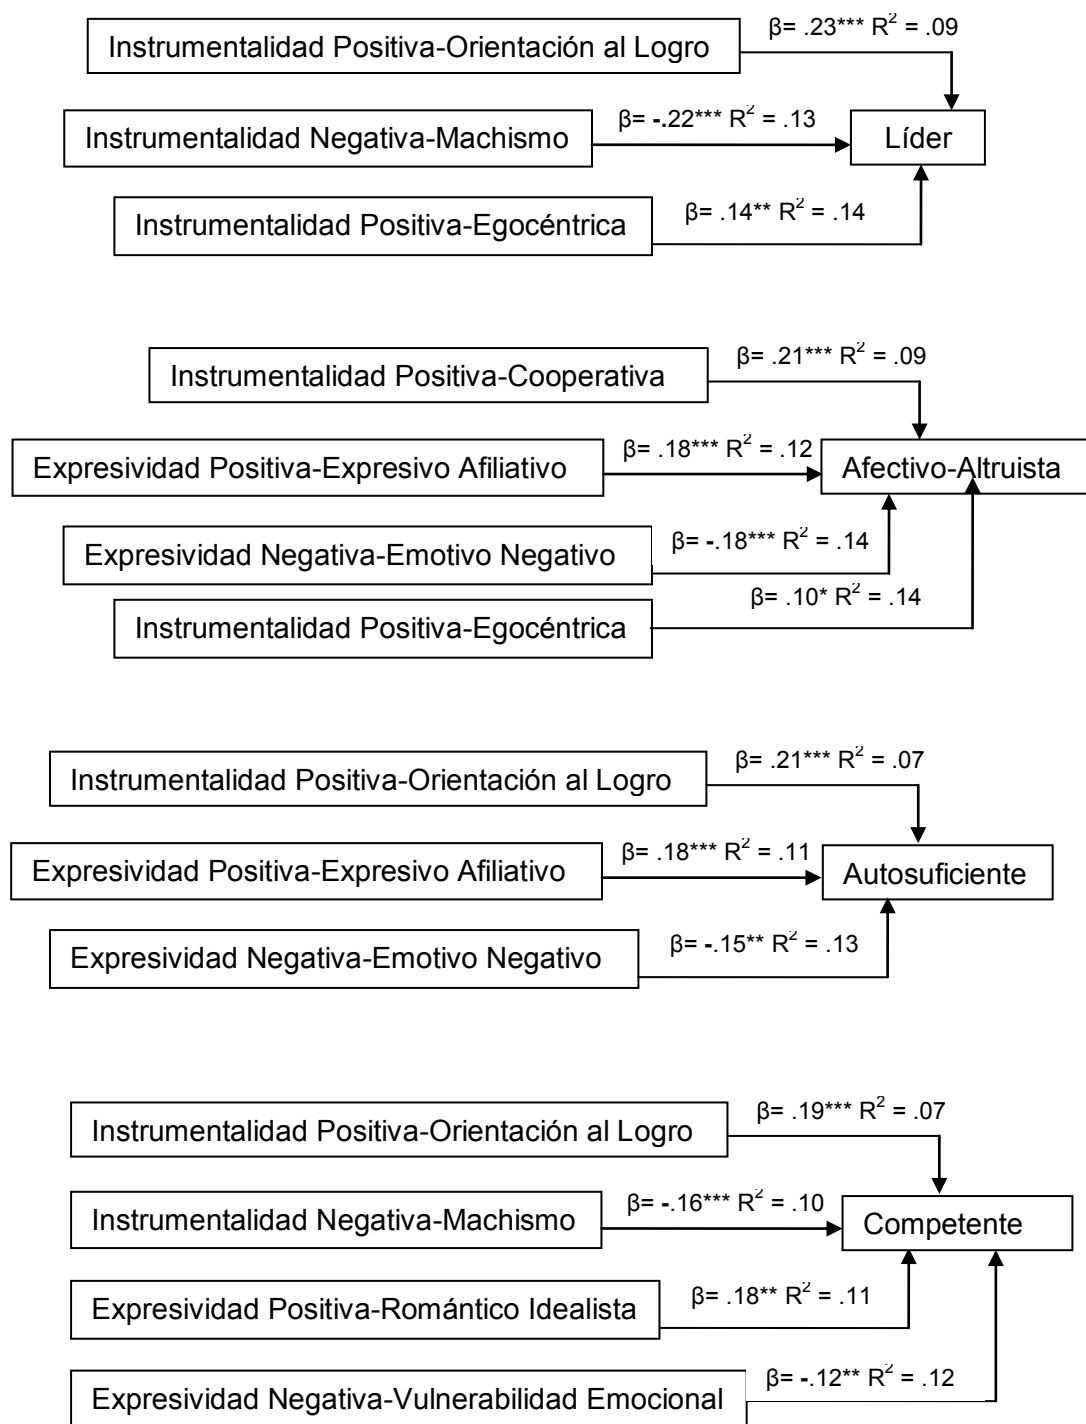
Instrumentalidad Positiva-Orientación al Logro

$\beta$= .23*** $R^2$ = .09

Instrumentalidad Negativa-Machismo

$\beta$= -.22*** $R^2$ = .13

Líder

Instrumentalidad Positiva-Egocéntrica

$\beta$= .14** $R^2$ = .14

Instrumentalidad Positiva-Cooperativa

$\beta$= .21*** $R^2$ = .09

Expresividad Positiva-Expresivo Afiliativo

$\beta$= .18*** $R^2$ = .12

Afectivo-Altruista

Expresividad Negativa-Emotivo Negativo

$\beta$= -.18*** $R^2$ = .14

$\beta$= .10* $R^2$ = .14

Instrumentalidad Positiva-Egocéntrica

Instrumentalidad Positiva-Orientación al Logro

$\beta$= .21*** $R^2$ = .07

Expresividad Positiva-Expresivo Afiliativo

$\beta$= .18*** $R^2$ = .11

Autosuficiente

Expresividad Negativa-Emotivo Negativo

$\beta$= -.15** $R^2$ = .13

Instrumentalidad Positiva-Orientación al Logro

$\beta$= .19*** $R^2$ = .07

Instrumentalidad Negativa-Machismo

$\beta$= -.16*** $R^2$ = .10

Competente

Expresividad Positiva-Romántico Idealista

$\beta$= .18** $R^2$ = .11

$\beta$= -.12** $R^2$ = .12

Expresividad Negativa-Vulnerabilidad Emocional